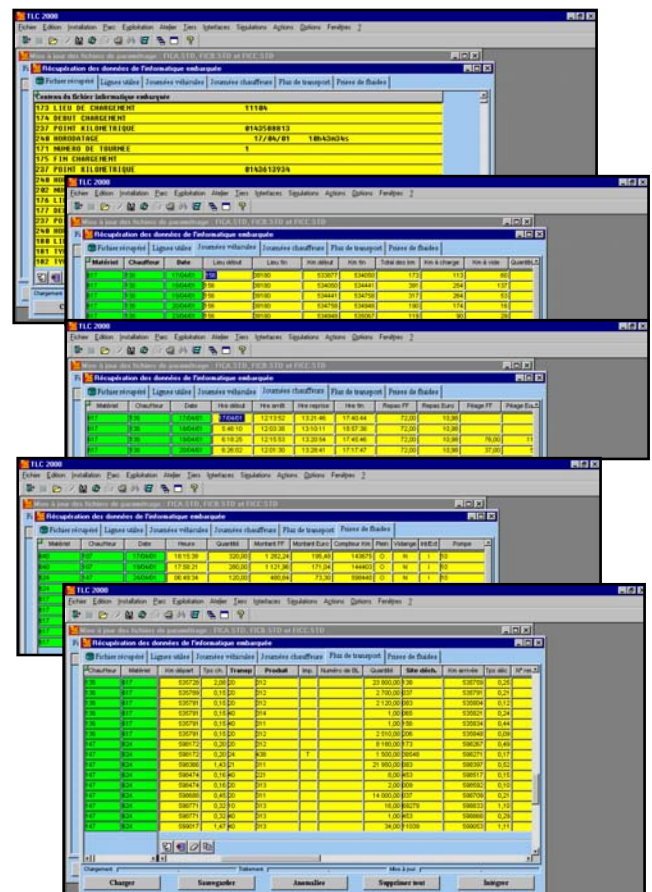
TLC 2000

Fichier Edition Installation Parc Exploitation Atelier Tiers Interfaces Simulations Actions Options Fenêtres ?

Mise à jour des fichiers de paramétrage : FICA.STD, FICB.STD et FICC.STD

Récupération des données de l'informatique embarquée

Fichier récupéré | Lignes utiles | Journées véhicules | Journées chauffeurs | Plan de transport | Prises de fluides

Contenu du fichier informatique embarquée

173 LIEU DE CHARGEMENT 11104
174 DEBUT CHARGEMENT
237 POINT KILOMETRIQUE 0142588813
248 HORODATAGE 17/04/01 10h43m34s
171 NUMERO DE TOURNEE 1
175 FIN CHARGEMENT
237 POINT KILOMETRIQUE 0143613934

TLC 2000

Fichier Edition Installation Parc Exploitation Atelier Tiers Interfaces Simulations Actions Options Fenêtres ?

Mise à jour des fichiers de paramétrage : FICA.STD, FICB.STD et FICC.STD

Récupération des données de l'informatique embarquée

Fichier récupéré | Lignes utiles | Journées véhicules | Journées chauffeurs | Plan de transport | Prises de fluides

| Matériel | Chauffeur | Date | Lieu début | Lieu fin | Km début | Km fin | Total des km | Km à charge | Km à vide |
|---|---|---|---|---|---|---|---|---|---|
| B17 | F36 | 17/04/01 | F36 | 99180 | 533877 | 534050 | 173 | 113 | 60 |
| B17 | F36 | 18/04/01 | F36 | 99180 | 534050 | 534441 | 391 | 254 | 137 |
| B17 | F36 | 19/04/01 | F36 | 99180 | 534441 | 534758 | 317 | 264 | 53 |
| B17 | F36 | 20/04/01 | F36 | 99180 | 534758 | 534948 | 190 | 174 | 16 |
| B17 | F36 | 23/04/01 | F36 | 99180 | 534948 | 535067 | 119 | 90 | 29 |

TLC 2000

Fichier Edition Installation Parc Exploitation Atelier Tiers Interfaces Simulations Actions Options Fenêtres ?

Mise à jour des fichiers de paramétrage : FICA.STD, FICB.STD et FICC.STD

Récupération des données de l'informatique embarquée

Fichier récupéré | Lignes utiles | Journées véhicules | Journées chauffeurs | Plan de transport | Prises de fluides

| Matériel | Chauffeur | Date | Hre début | Hre arrêt | Hre reprise | Hre fin | Repas FF | Repas Euro | Péage FF | Péage Euro |
|---|---|---|---|---|---|---|---|---|---|---|
| B17 | F36 | 17/04/01 | 7:00:01 | 12:13:52 | 13:21:46 | 17:40:44 | 72,00 | 10,98 | | |
| B17 | F36 | 18/04/01 | 5:46:10 | 12:03:38 | 13:10:11 | 18:57:38 | 72,00 | 10,98 | | |
| B17 | F36 | 19/04/01 | 6:18:25 | 12:15:53 | 13:20:04 | 17:45:46 | 72,00 | 10,98 | 76,00 | 11 |
| B17 | F36 | 20/04/01 | 6:26:02 | 12:01:30 | 13:28:41 | 17:17:47 | 72,00 | 10,98 | 37,00 | 5 |

TLC 2000

Fichier Edition Installation Parc Exploitation Atelier Tiers Interfaces Simulations Actions Options Fenêtres ?

Mise à jour des fichiers de paramétrage : FICA.STD, FICB.STD et FICC.STD

Récupération des données de l'informatique embarquée

Fichier récupéré | Lignes utiles | Journées véhicules | Journées chauffeurs | Plan de transport | Prises de fluides

| Matériel | Chauffeur | Date | Heure | Quantité | Montant FF | Montant Euro | Compteur Km | Plein | Vidange | Int/Ext | Pompe |
|---|---|---|---|---|---|---|---|---|---|---|---|
| B40 | F07 | 17/04/01 | 18:15:36 | 320,00 | 1 282,24 | 195,48 | 143675 | O | N | I | 10 |
| B40 | F07 | 19/04/01 | 17:58:21 | 280,00 | 1 121,96 | 171,04 | 144403 | O | N | I | 10 |
| B24 | F47 | 24/04/01 | 06:49:34 | 120,00 | 480,84 | 73,30 | 598440 | O | N | I | 10 |

TLC 2000

Fichier Edition Installation Parc Exploitation Atelier Tiers Interfaces Simulations Actions Options Fenêtres ?

Mise à jour des fichiers de paramétrage : FICA.STD, FICB.STD et FICC.STD

Récupération des données de l'informatique embarquée

Fichier récupéré | Lignes utiles | Journées véhicules | Journées chauffeurs | Plan de transport | Prises de fluides

| Chauffeur | Matériel | Km départ | Tps ch. | Transp | Produit | Imp. | Numéro de BL | Quantité | Site déch. | Km arrivée | Tps déc | N° ro.. |
|---|---|---|---|---|---|---|---|---|---|---|---|---|
| F36 | B17 | 535726 | 2,00 | 20 | 312 | | | 23 800,00 | 038 | 535759 | 0,25 | |
| F36 | B17 | 535759 | 0,15 | 20 | 312 | | | 2 700,00 | 037 | 535791 | 0,21 | |
| F36 | B17 | 535791 | 0,15 | 20 | 312 | | | 2 120,00 | 083 | 535804 | 0,12 | |
| F36 | B17 | 535791 | 0,16 | 40 | 314 | | | 1,00 | 083 | 535831 | 0,24 | |
| F36 | B17 | 535791 | 0,16 | 40 | 311 | | | 1,00 | 86 | 535834 | 0,44 | |
| F36 | B17 | 535791 | 0,15 | 20 | 312 | | | 2 510,00 | 206 | 535848 | 0,09 | |
| F47 | B24 | 598172 | 0,20 | 20 | 312 | | | 8 160,00 | 173 | 598267 | 0,49 | |
| F47 | B24 | 598172 | 0,20 | 24 | 436 | | T | 1 500,00 | 86548 | 598271 | 0,17 | |
| F47 | B24 | 598366 | 1,43 | 21 | 311 | | | 21 900,00 | 083 | 598397 | 0,52 | |
| F47 | B24 | 598474 | 0,16 | 40 | 221 | | | 6,00 | 453 | 598517 | 0,15 | |
| F47 | B24 | 598474 | 0,16 | 20 | 313 | | | 2,00 | 026 | 598582 | 0,10 | |
| F47 | B24 | 598680 | 0,45 | 20 | 311 | | | 14 000,00 | 037 | 598706 | 0,21 | |
| F47 | B24 | 598771 | 0,32 | 10 | 313 | | | 16,00 | 68278 | 598833 | 1,10 | |
| F47 | B24 | 598771 | 0,32 | 40 | 313 | | | 1,00 | 11593 | 598868 | 0,28 | |
| F47 | B24 | 599017 | 1,47 | 40 | 313 | | | 34,00 | 11039 | 599053 | 1,11 | |

Chargement | Traitement | Mise à jour

Charger | Sauvegarder | Anomalies | Supprimer tout | Intégrer